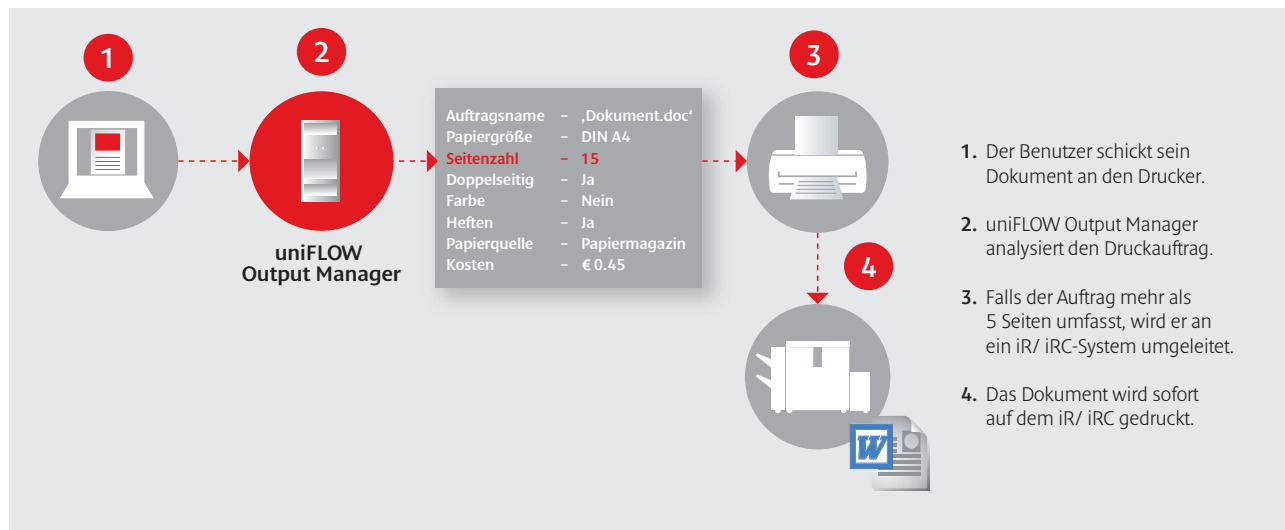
1

2

uniFLOW Output Manager

| | | |
|---|---|---|
| Auftragsname | – | ‚Dokument.doc‘ |
| Papiergröße | – | DIN A4 |
| Seitenzahl | – | 15 |
| Doppelseitig | – | Ja |
| Farbe | – | Nein |
| Heften | – | Ja |
| Papierquelle | – | Papiermagazin |
| Kosten | – | € 0.45 |

3

4

W

1. Der Benutzer schickt sein Dokument an den Drucker.

2. uniFLOW Output Manager analysiert den Druckauftrag.

3. Falls der Auftrag mehr als 5 Seiten umfasst, wird er an ein iR/ iRC-System umgeleitet.

4. Das Dokument wird sofort auf dem iR/ iRC gedruckt.